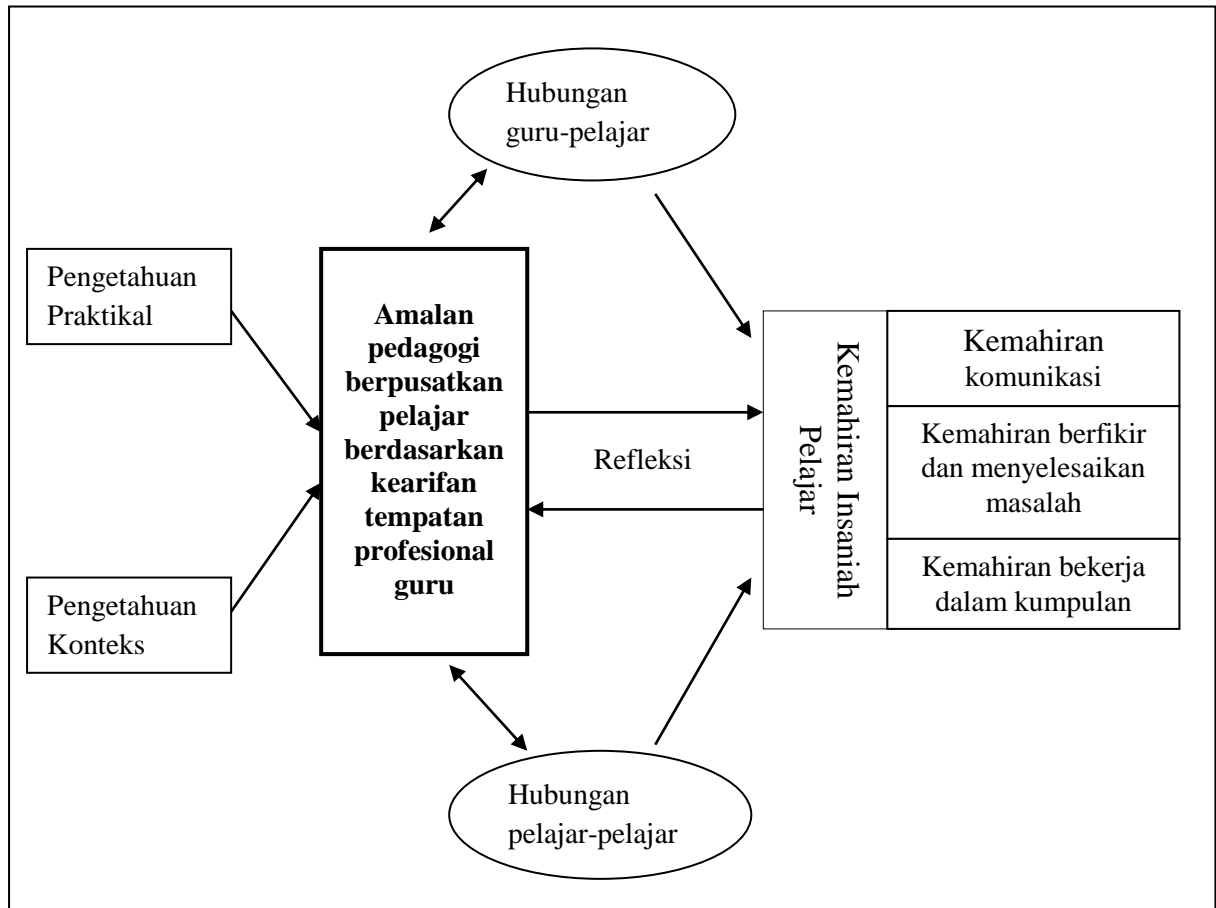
Hubungan guru-pelajar

Pengetahuan Praktikal

Amalan pedagogi berpusatkan pelajar berdasarkan kearifan tempatan profesional guru

Refleksi

Kemahiran Insaniah Pelajar

Kemahiran komunikasi

Kemahiran berfikir dan menyelesaikan masalah

Kemahiran bekerja dalam kumpulan

Pengetahuan Konteks

Hubungan pelajar-pelajar